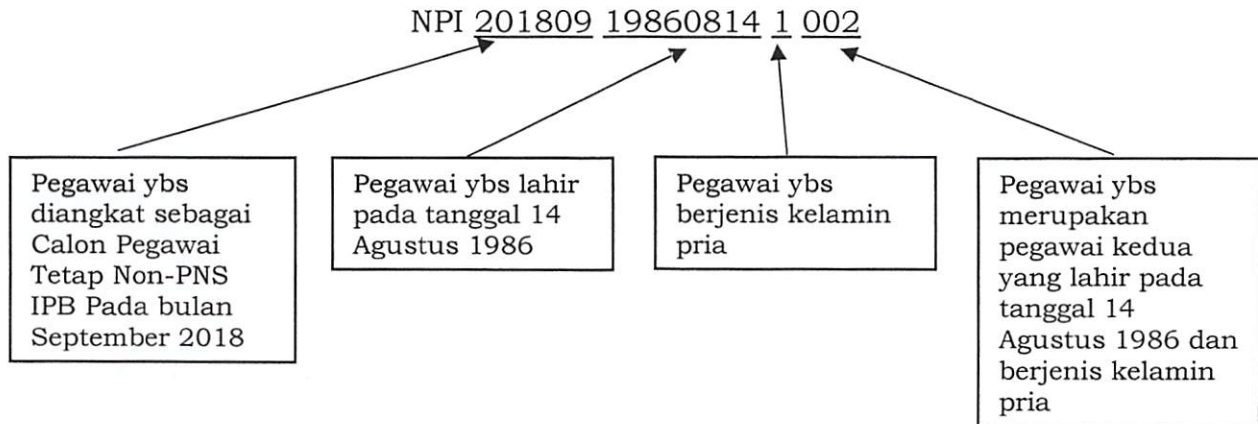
NPI 201809 19860814 1 002

Pegawai ybs diangkat sebagai Calon Pegawai Tetap Non-PNS IPB Pada bulan September 2018

Pegawai ybs lahir pada tanggal 14 Agustus 1986

Pegawai ybs berjenis kelamin pria

Pegawai ybs merupakan pegawai kedua yang lahir pada tanggal 14 Agustus 1986 dan berjenis kelamin pria